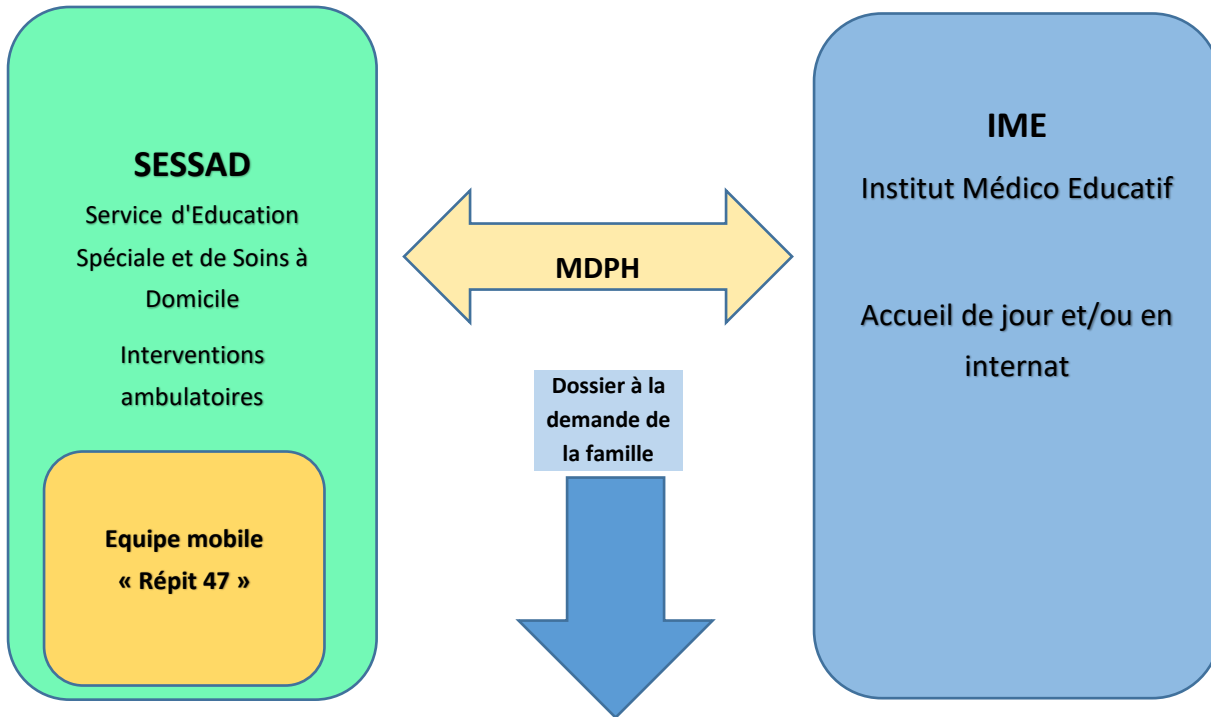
SESSAD

Service d'Education Spéciale et de Soins à Domicile

Interventions ambulatoires

Equipe mobile « Répit 47 »

MDPH

Dossier à la demande de la famille

IME

Institut Médico Educatif

Accueil de jour et/ou en internat